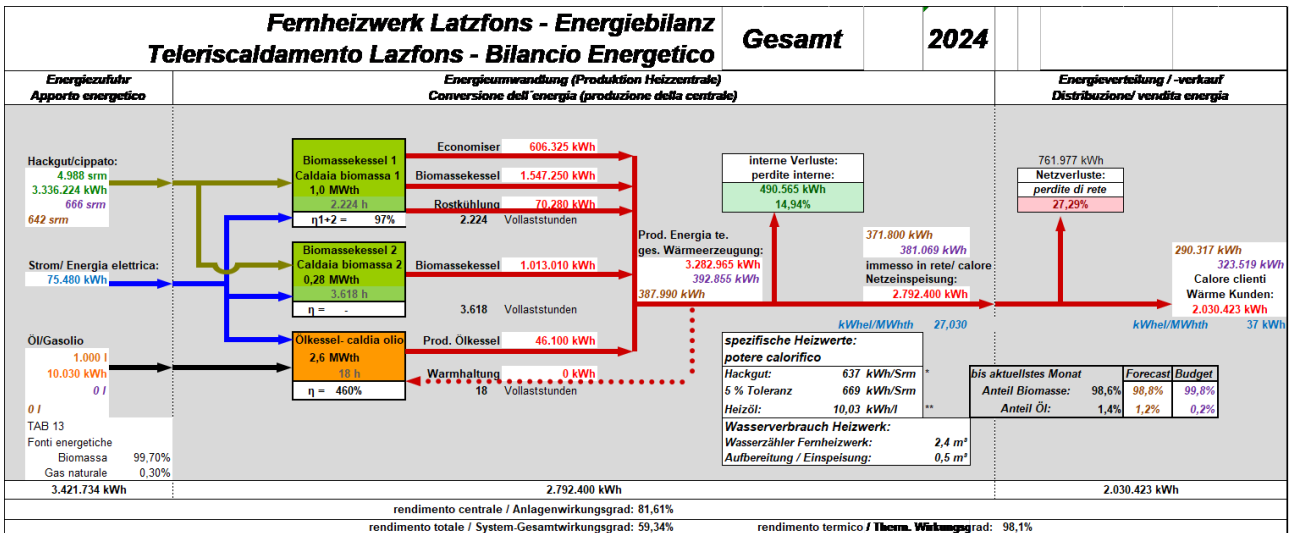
Fernheizwerk Latzfons - Energiebilanz
Teleriscaldamento Lazfons - Bilancio Energetico

Gesamt

2024

Energiezufuhr
Apporto energetico

Energieumwandlung (Produktion Heizzentrale)
Conversione dell´energia (produzione della centrale)

Energieverteilung / -verkauf
Distribuzione/ vendita energia

Hackgut/cippato:
4.988 srm
3.336.224 kWh
666 srm
642 srm

Biomassekessel 1
Caldaia biomassa 1
1,0 MWth
2.224 h
η1+2 = 97%

Economiser 606.325 kWh
Biomassekessel 1.547.250 kWh
Rostkühlung 70.280 kWh
2.224 Vollaststunden

Strom/ Energia elettrica:
75.480 kWh

Biomassekessel 2
Caldaia biomassa 2
0,28 MWth
3.618 h
η = -

Biomassekessel 1.013.010 kWh
3.618 Vollaststunden

Öl/Gasolio
1.000 l
10.030 kWh
0 l
0 l

Ölkessel- caldia olio
2,6 MWth
18 h
η = 460%

Prod. Ölkessel 46.100 kWh
Warmhaltung 0 kWh
18 Vollaststunden

TAB 13
Fonti energetiche
Biomassa 99,70%
Gas naturale 0,30%

interne Verluste:
perdite interne:
490.565 kWh
14,94%

Prod. Energia te.
ges. Wärmeerzeugung:
3.282.965 kWh
392.855 kWh
387.990 kWh

371.800 kWh
381.069 kWh
immesso in rete/ calore
Netzeinspeisung:
2.792.400 kWh

kWhel/MWhth 27,030

761.977 kWh
Netzverluste:
perdite di rete
27,29%

290.317 kWh
323.519 kWh
Calore clienti
Wärme Kunden:
2.030.423 kWh

kWhel/MWhth 37 kWh

spezifische Heizwerte:
potere calorifico
Hackgut: 637 kWh/Srm *
5 % Toleranz 669 kWh/Srm
Heizöl: 10,03 kWh/l **

Wasserverbrauch Heizwerk:
Wasserzähler Fernheizwerk: 2,4 m³
Aufbereitung / Einspeisung: 0,5 m³

| bis aktuellstes Monat | | Forecast | Budget |
|---|---|---|---|
| Anteil Biomasse: | 98,6% | 98,8% | 99,8% |
| Anteil Öl: | 1,4% | 1,2% | 0,2% |

3.421.734 kWh
2.792.400 kWh
2.030.423 kWh

rendimento centrale / Anlagenwirkungsgrad: 81,61%
rendimento totale / System-Gesamtwirkungsgrad: 59,34%
rendimento termico / Therm. Wirkungsgrad: 98,1%